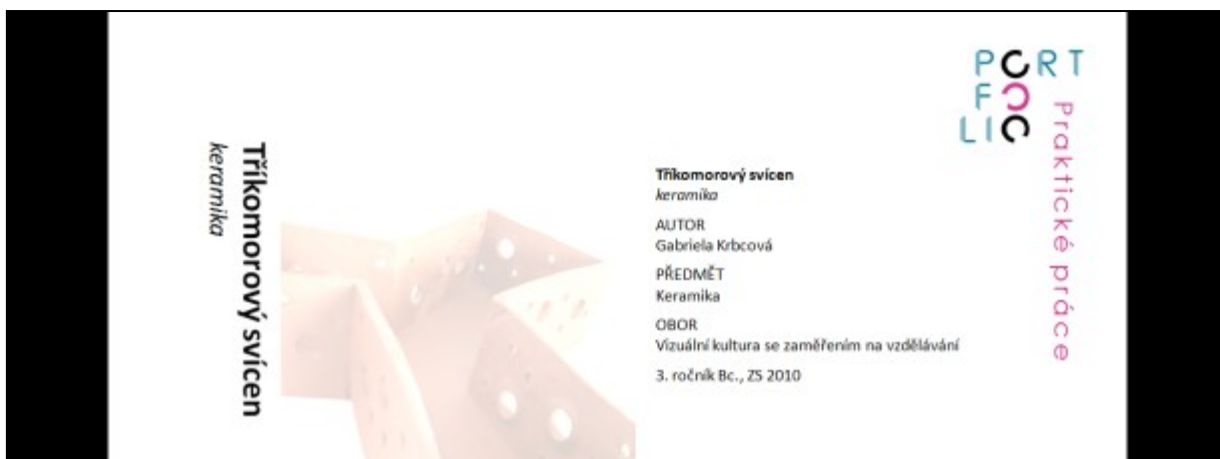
Tříkomorový svícen
keramika

PORTFOLIO

Praktické práce

Tříkomorový svícen
keramika

AUTOR
Gabriela Krbcová

PŘEDMĚT
Keramika

OBOR
Vizuální kultura se zaměřením na vzdělávání

3. ročník Bc., ZS 2010